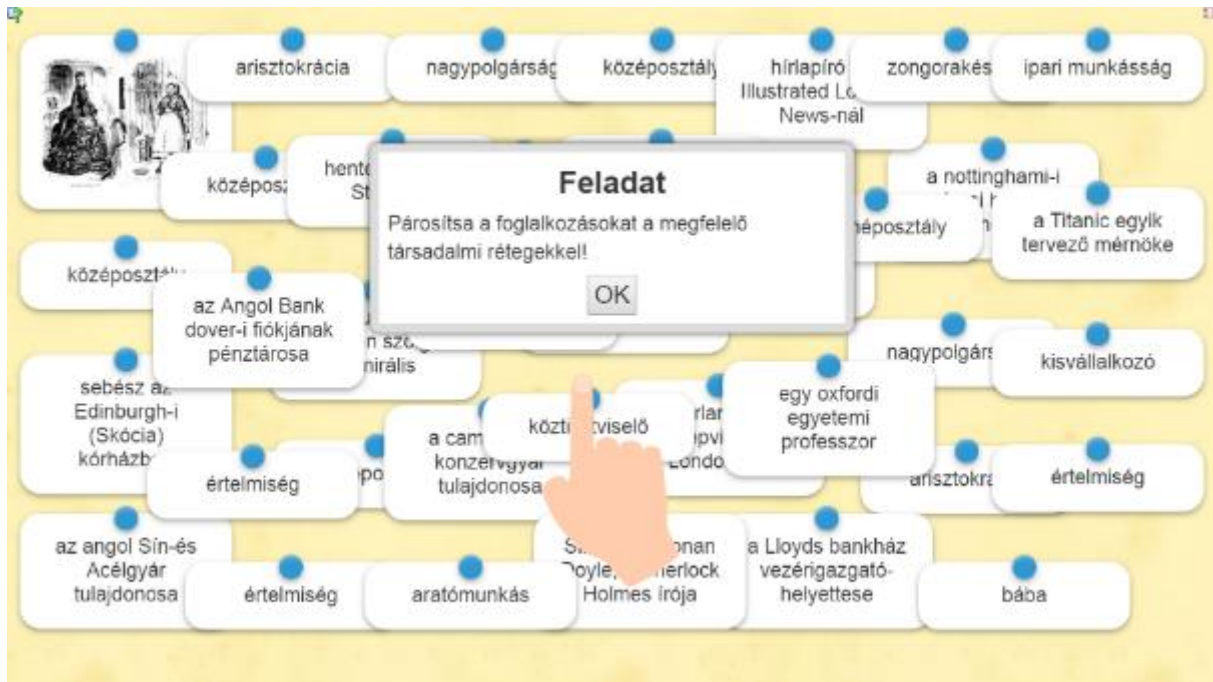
arisztokrácia

nagypolgársá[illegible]

középosztály

hírlapíró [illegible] Illustrated Lo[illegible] News-nál

zongorakés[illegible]

ipari munkásság

középosz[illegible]

hente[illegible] St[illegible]

a nottinghami-i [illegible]

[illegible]éposztály

a Titanic egyik tervező mérnöke

Feladat

Párosítsa a foglalkozásokat a megfelelő társadalmi rétegekkel!

OK

középosztá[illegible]

az Angol Bank dover-i fiókjának pénztárosa

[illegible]n szo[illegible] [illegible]mirális

nagypolgárs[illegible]

kisvállalkozó

sebész az Edinburgh-i (Skócia) kórházb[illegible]

a cam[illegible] konzervgyár tulajdonosa

közt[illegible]tviselő

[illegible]rlar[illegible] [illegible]epvi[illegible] Londo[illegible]

egy oxfordi egyetemi professzor

értelmiség

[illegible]po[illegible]

arisztokr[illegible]

értelmiség

az angol Sín-és Acélgyár tulajdonosa

értelmiség

aratómunkás

S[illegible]onan Doyle, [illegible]herlock Holmes írója

a Lloyds bankház vezérigazgató-helyettese

bába